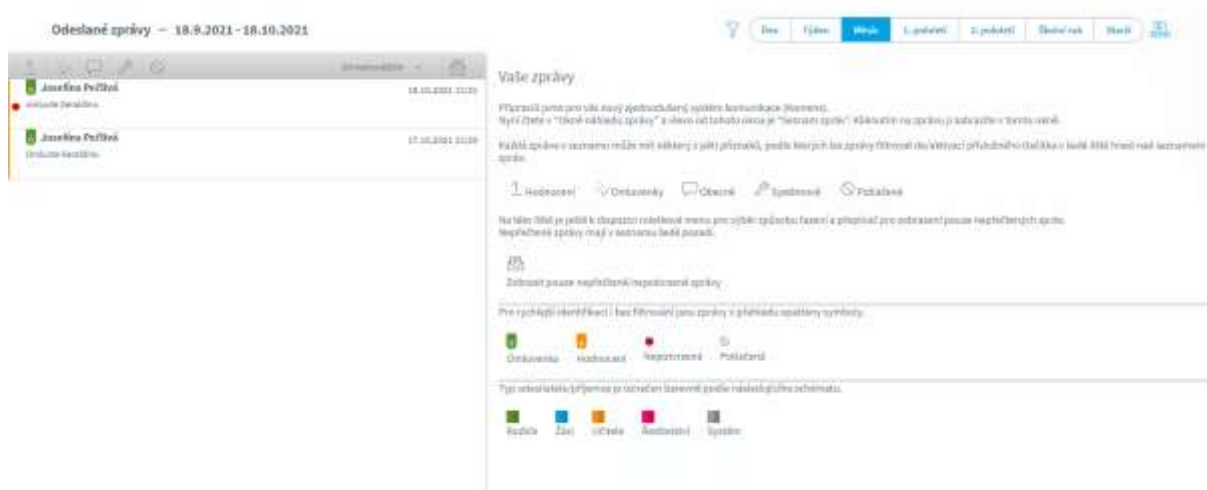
Odeslané zprávy – 18.9.2021 - 18.10.2021

Den | Týden | Měsíc | 1. pololetí | 2. pololetí | Školní rok | Starší

Setřídit podle

Josefína Pečlivá
18.10.2021 13:33
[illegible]

Josefína Pečlivá
17.10.2021 13:30
Omluvte Kateřinu

Vaše zprávy

Připravili jsme pro vás nový zjednodušený systém komunikace (Komens).
Nyní čtete v "Okně náhledu zprávy" a vlevo od tohoto okna je "Seznam zpráv". Kliknutím na zprávu ji zobrazíte v tomto okně.

Každá zpráva v seznamu může mít některý z pěti příznaků, podle kterých lze zprávy filtrovat deaktivací příslušného tlačítka v liště filtrů hned nad seznamem zpráv.

Hodnocení Omluvenky Obecné Systémové Poštolená

Na téže liště je pelíkl k dispozici rolovací menu pro výběr způsobu řazení a přepínač pro zobrazení pouze nepřečtených zpráv.
Nepřečtené zprávy mají v seznamu šedé pozadí.

Zobrazit pouze nepřečtené/nepotvrzené zprávy

Pro rychlejší identifikaci i bez filtrování jsou zprávy v přehledu opatřeny symboly.

Omluvenka Hodnocení Nepotvrzená Poštolená

Typ odesílatele/příjemce je označen barevně podle následujícího schématu.

Rodiče Žáci Učitelé Ředitelství Systém